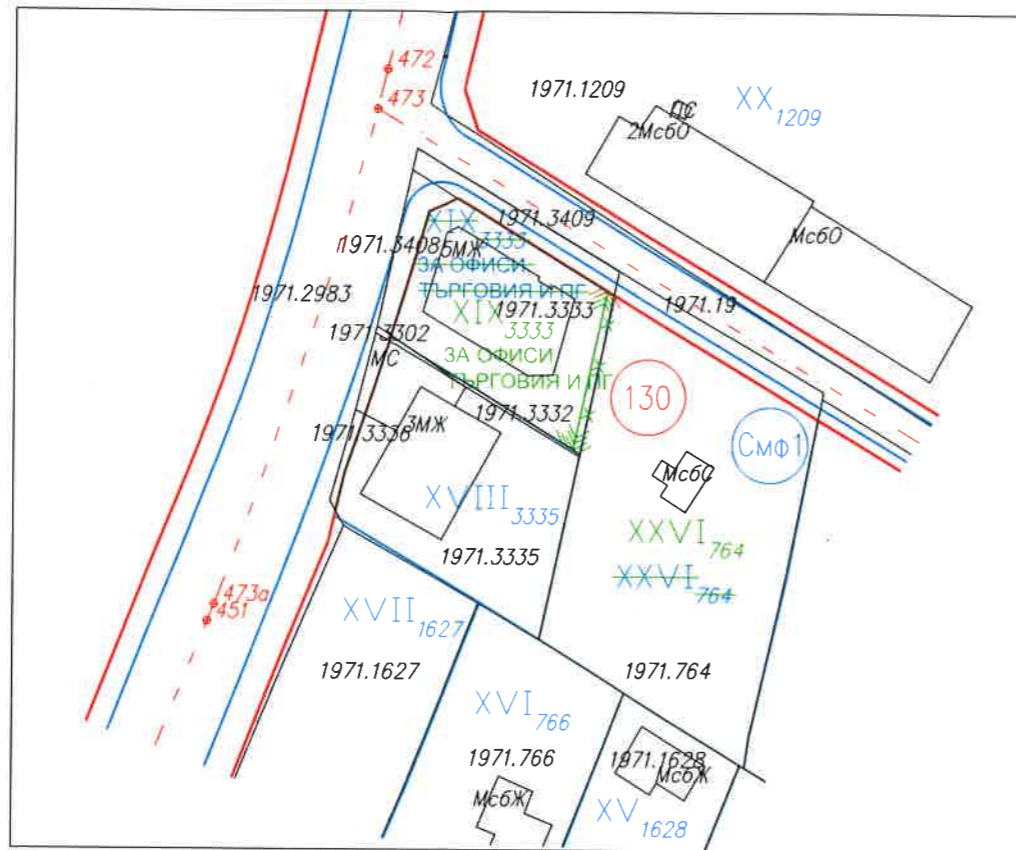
472
473
1971.1209
ПС
2Мсб0
$XX_{1209}$
Мсб0
1971.3409
$XIX_{3333}$
5МЖ
ЗА ОФИСИ
ТЪРГОВИЯ И ПГ
1971.3408
1971.2983
$XIX$
1971.3333
3333
1971.19
1971.3302
МС
ЗА ОФИСИ
ТЪРГОВИЯ И ПГ
130
3МЖ
1971.3332
1971.3336
Смф1
Мсб0
$XVIII_{3335}$
1971.3335
$XXVI_{764}$
$XXVI_{764}$
473а
451
$XVII_{1627}$
1971.1627
1971.764
$XVI_{766}$
1971.766
1971.1628
Мсб0
Мсб0
$XV_{1628}$